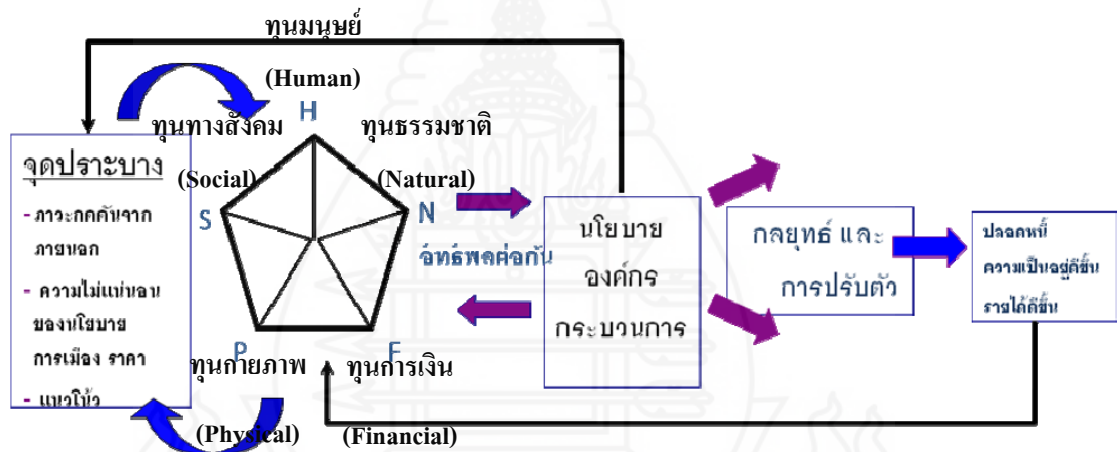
ทุนมนุษย์

(Human)

H

ทุนทางสังคม

ทุนธรรมชาติ

จุดประบาง

- ภาวะกดดันจากภายนอก

- ความไม่แน่นอนของนโยบาย การเมือง ราคา

- แนวโน้ว

(Social)

S

(Natural)

N

อิทธิพลต่อกัน

นโยบาย องค์กร กระบวนการ

กลยุทธ์ และ การปรับตัว

ปลอดภัย ความเป็นอยู่ดีขึ้น รายได้ดีขึ้น

P

ทุนกายภาพ

F

ทุนการเงิน

(Physical)

(Financial)